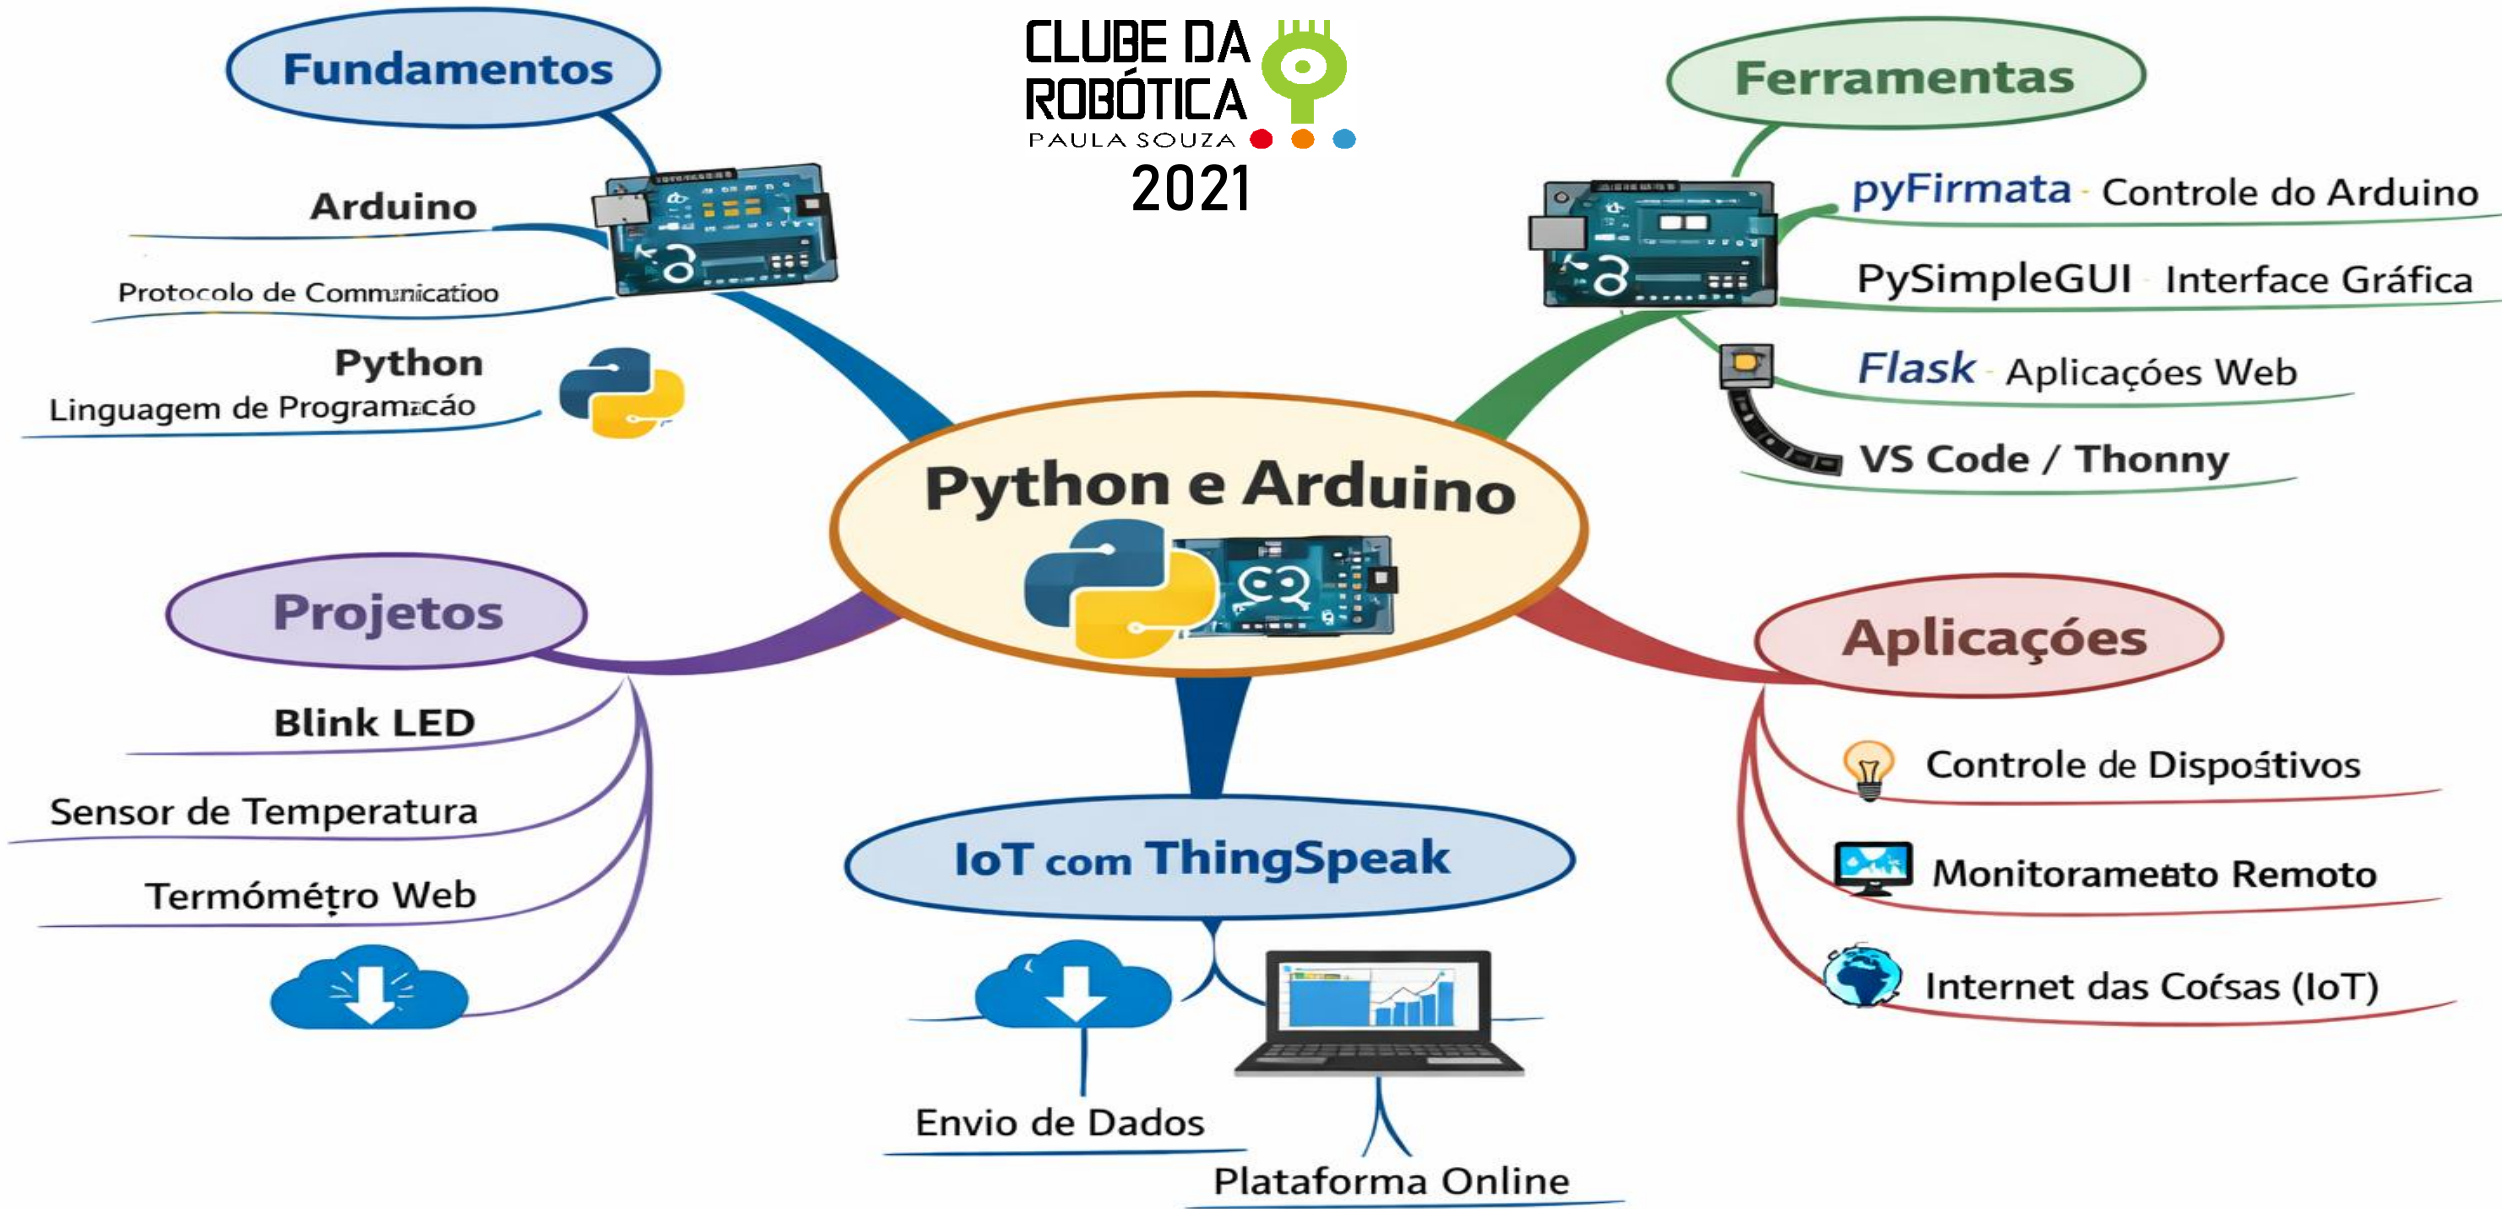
CLUBE DA ROBÓTICA
PAULA SOUZA
2021

Python e Arduino

Fundamentos

Arduino

Protocolo de Communicatioo

Python

Linguagem de Programacáo

Ferramentas

pyFirmata - Controle do Arduino

PySimpleGUI - Interface Gráfica

Flask - Aplicações Web

VS Code / Thonny

Projetos

Blink LED

Sensor de Temperatura

Termómetro Web

Aplicações

Controle de Dispoštivos

Monitoramento Remoto

Internet das Coísas (IoT)

IoT com ThingSpeak

Envio de Dados

Plataforma Online